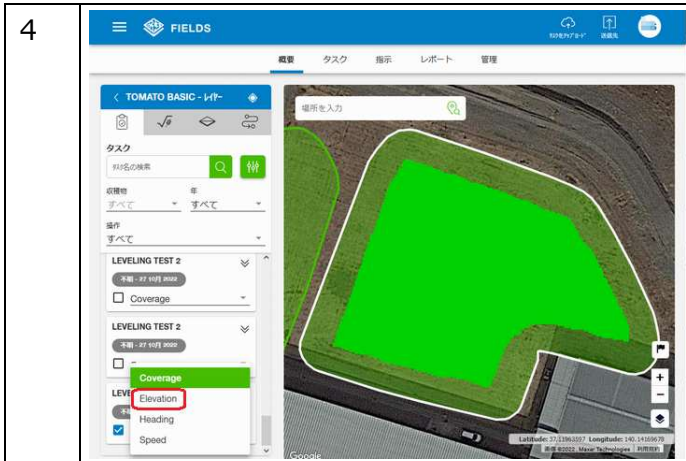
4

FIELDS

ﾀｽｸをｱｯﾌﾟﾛｰﾄﾞ 送信先

概要 タスク 指示 レポート 管理

< TOMATO BASIC - ﾚｲﾔｰ

タスク

ﾀｽｸ名の検索

収穫物 すべて

年 すべて

操作 すべて

LEVELING TEST 2

不明 - 27 10月 2022

Coverage

LEVELING TEST 2

不明 - 27 10月 2022

LEV

Coverage

Elevation

Heading

Speed

場所を入力

Latitude: 37.11863597 Longitude: 140.14169678

画像 ©2022 , Maxar Technologies | 利用規約

Google